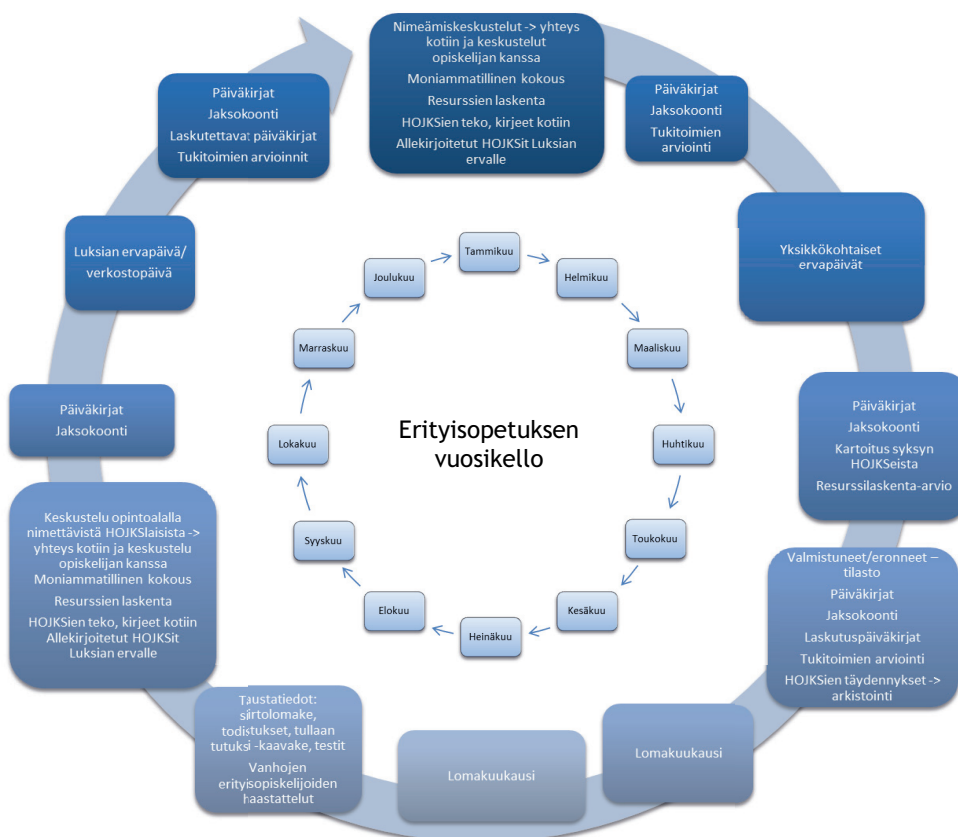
Erityisopetuksen vuosikello

Tammikuu

Helmikuu

Maaliskuu

Huhtikuu

Toukokuu

Kesäkuu

Heinäkuu

Elokuu

Syyskuu

Lokakuu

Marraskuu

Joulukuu

Nimeämiskeskustelut -> yhteys kotiin ja keskustelut opiskelijan kanssa
Moniammatillinen kokous
Resurssien laskenta
HOJKSien teko, kirjeet kotiin
Allekirjoitetut HOJKSit Luksian ervalle

Päiväkirjat
Jaksokoonti
Tukitoimien arviointi

Yksikkökohtaiset ervapäivät

Päiväkirjat
Jaksokoonti
Kartoitus syksyn HOJKSeista
Resurssilaskenta-arvio

Valmistuneet/eronneet – tilasto
Päiväkirjat
Jaksokoonti
Laskutuspäiväkirjat
Tukitoimien arviointi
HOJKSien täydennykset -> arkistointi

Lomakuukausi

Lomakuukausi

Taustatiedot: siirtolomake, todistukset, tullaan tutuksi -kaavake, testit
Vanhojen erityisopiskelijoiden haastattelut

Keskustelu opintoalalla nimettävistä HOJKSlaisista -> yhteys kotiin ja keskustelu opiskelijan kanssa
Moniammatillinen kokous
Resurssien laskenta
HOJKSien teko, kirjeet kotiin
Allekirjoitetut HOJKSit Luksian ervalle

Päiväkirjat
Jaksokoonti

Luksian ervapäivä/ verkostopäivä

Päiväkirjat
Jaksokoonti
Laskutettava: päiväkirjat
Tukitoimien arvioinnit